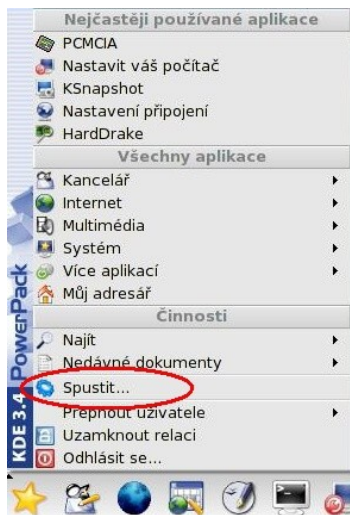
Nejčastěji používané aplikace
PCMCIA
Nastavit váš počítač
KSnapshot
Nastavení připojení
HardDrake
Všechny aplikace
Kancelář
Internet
Multimédia
Systém
Více aplikací
Můj adresář
Činnosti
Najít
Nedávné dokumenty
Spustit...
Přepnout uživatele
Uzamknout relaci
Odhlásit se...
KDE 3.4 PowerPack